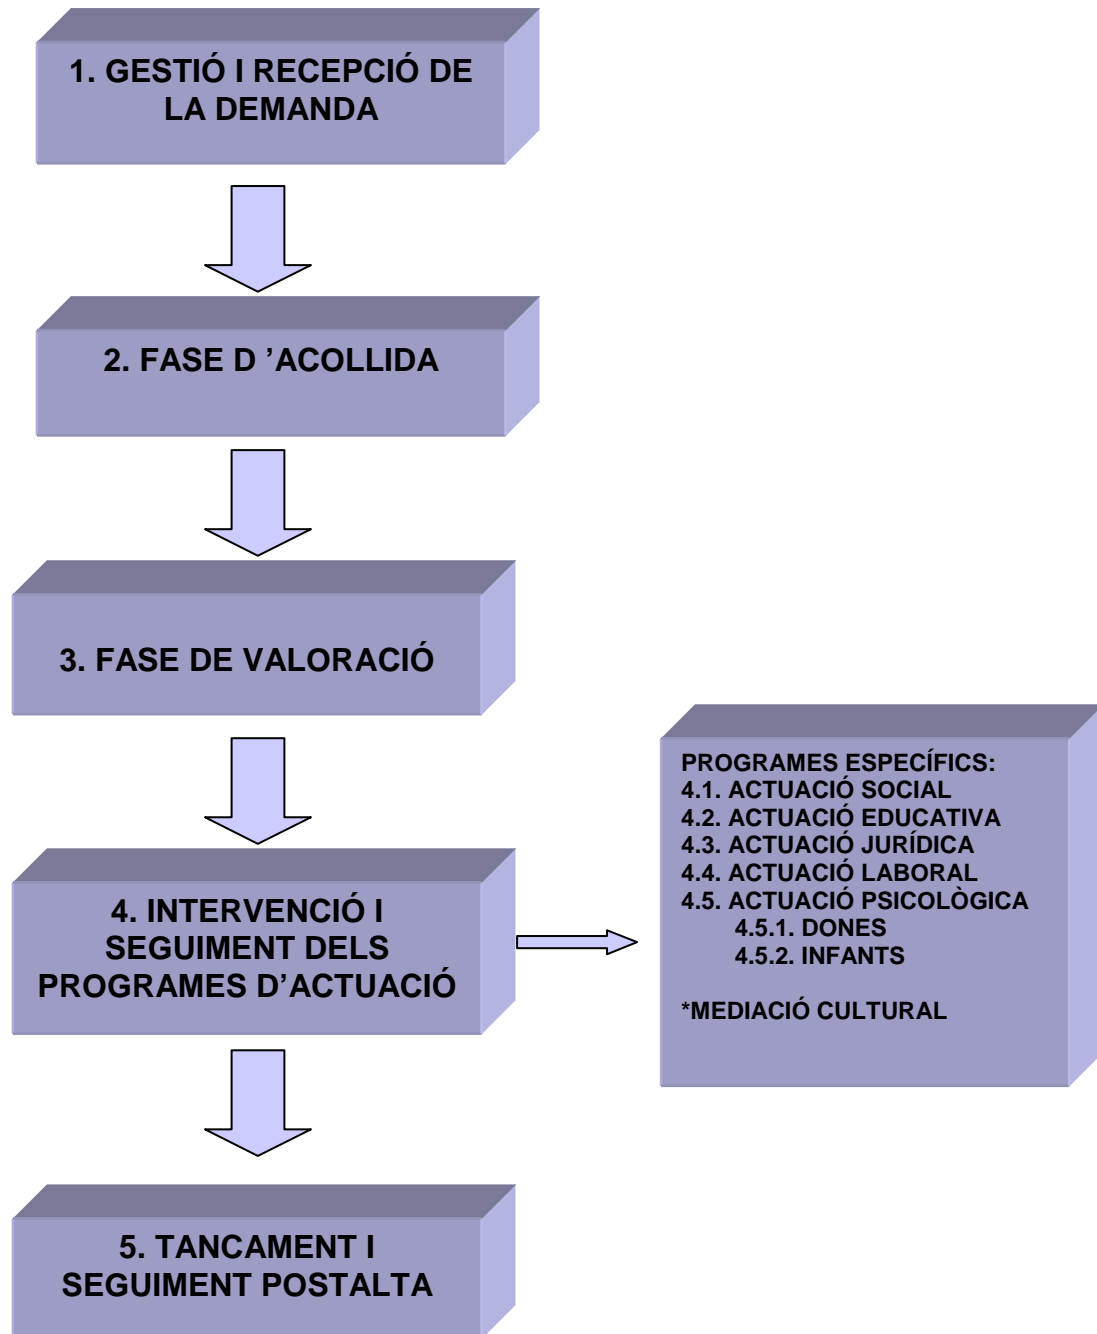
1. GESTIÓ I RECEPCIÓ DE LA DEMANDA

2. FASE D ’ACOLLIDA

3. FASE DE VALORACIÓ

4. INTERVENCIÓ I SEGUIMENT DELS PROGRAMES D’ACTUACIÓ

PROGRAMES ESPECÍFICS:
4.1. ACTUACIÓ SOCIAL
4.2. ACTUACIÓ EDUCATIVA
4.3. ACTUACIÓ JURÍDICA
4.4. ACTUACIÓ LABORAL
4.5. ACTUACIÓ PSICOLÒGICA
4.5.1. DONES
4.5.2. INFANTS

*MEDIACIÓ CULTURAL

5. TANCAMENT I SEGUIMENT POSTALTA